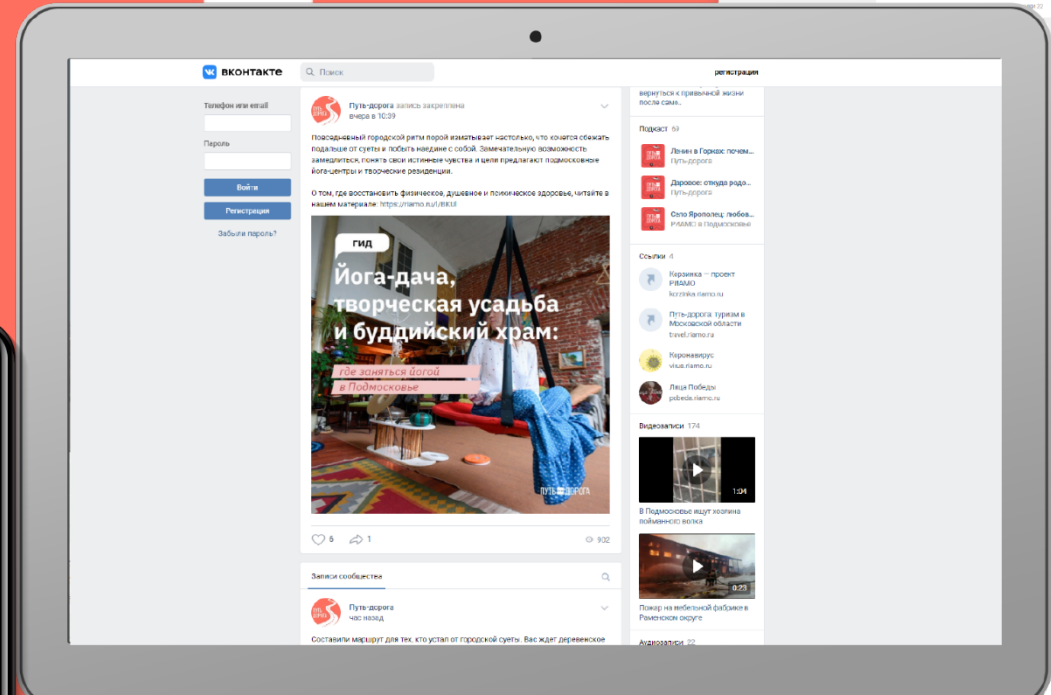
ВКОНТАКТЕ
Поиск
регистрация

Телефон или email
Пароль
Войти
Регистрация
Забыли пароль?

Путь-дорога запись закреплена
вчера в 10:39

Повседневный городской ритм порой изматывает настолько, что хочется сбежать подальше от суеты и побыть наедине с собой. Замечательную возможность замедлиться, понять свои истинные чувства и цели предлагают подмосковные йога-центры и творческие резиденции.

О том, где восстановить физическое, душевное и психическое здоровье, читайте в нашем материале: https://riamo.ru/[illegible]

ГИД
Йога-дача, творческая усадьба и буддийский храм:
где заняться йогой в Подмосковье
ПУТЬ-ДОРОГА

5 1 902

Записи сообщества

Путь-дорога
час назад

Составили маршрут для тех, кто устал от городской суеты. Вас ждет деревенское

вернуться к привычной жизни после сами...

Подкаст 69
Ленин в Горках: почем...
Путь-дорога
Даровое: откуда родо...
Путь-дорога
Село Ярополец: любов...
РИАМО в Подмосковье

Ссылки 4
Корзинка — проект РИАМО
korzinka.riamo.ru
Путь-дорога: туризм в Московской области
travel.riamo.ru
Коронавирус
virus.riamo.ru
Лица Победы
pobeda.riamo.ru

Видеозаписи 174
1:04
В Подмосковье ищут хозяина пойманного волка
0:23
Пожар на мебельной фабрике в Раменском округе

Аудиозаписи 22